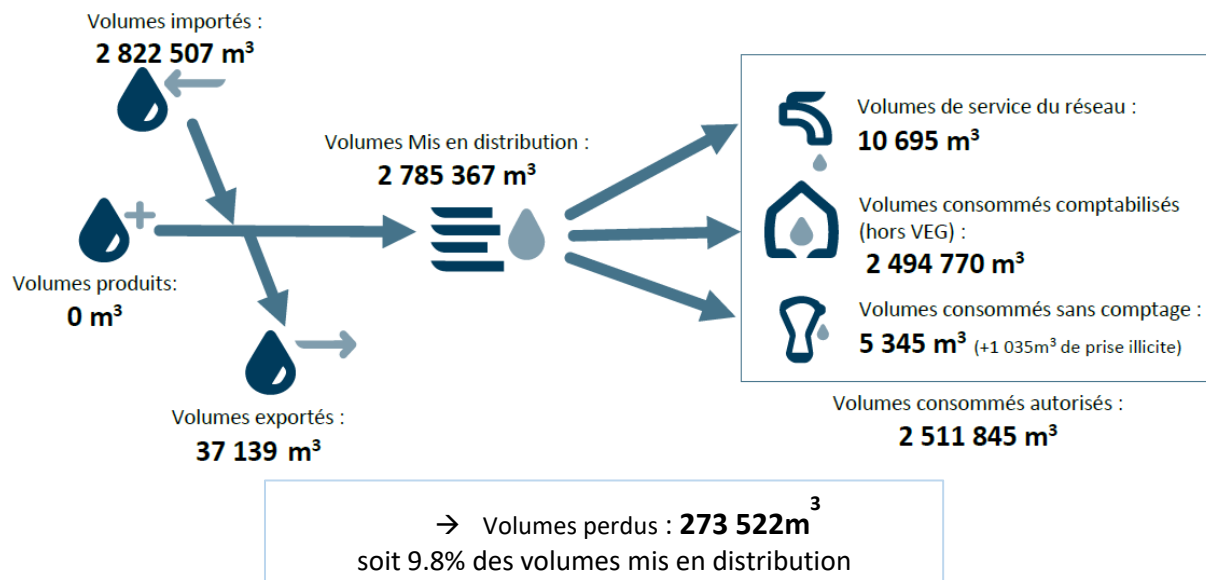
Volumes importés :
**2 822 507 m³**

Volumes Mis en distribution :
**2 785 367 m³**

Volumes produits:
**0 m³**

Volumes exportés :
**37 139 m³**

Volumes de service du réseau :
**10 695 m³**

Volumes consommés comptabilisés (hors VEG) :
**2 494 770 m³**

Volumes consommés sans comptage :
**5 345 m³** (+1 035m³ de prise illicite)

Volumes consommés autorisés :
**2 511 845 m³**

→ Volumes perdus : **273 522m³**
soit 9.8% des volumes mis en distribution